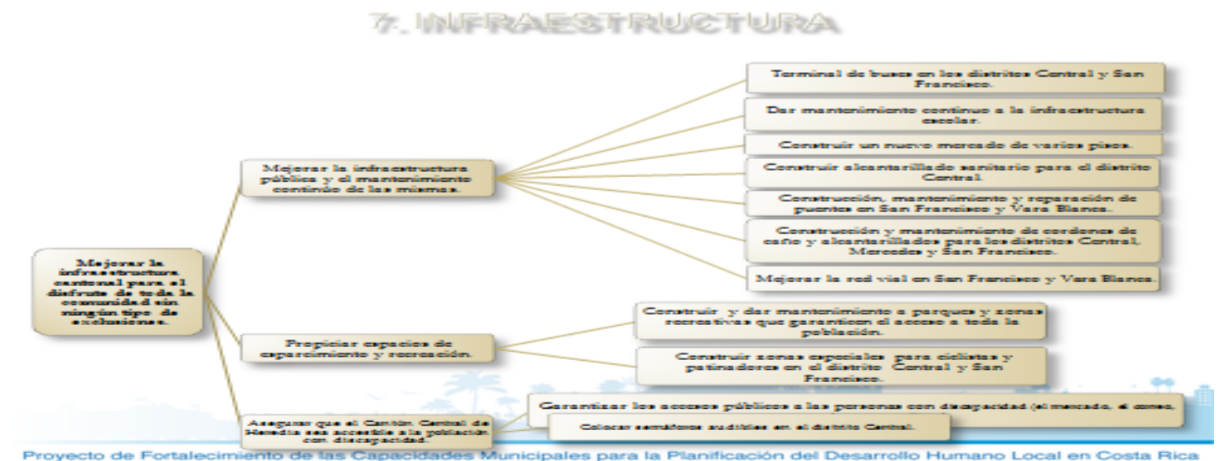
7. INFRAESTRUCTURA

Mejorar la infraestructura cantonal para el disfrute de toda la comunidad sin ningún tipo de exclusiones.

Mejorar la infraestructura pública y el mantenimiento continúo de las mismas.

Terminal de buses en los distritos Central y San Francisco.

Dar mantenimiento continuo a la infraestructura escolar.

Construir un nuevo mercado de varios pisos.

Construir alcantarillado sanitario para el distrito Central.

Construcción, mantenimiento y reparación de puentes en San Francisco y Vara Blanca.

Construcción y mantenimiento de cordones de caño y alcantarillados para los distritos Central, Mercedes y San Francisco.

Mejorar la red vial en San Francisco y Vara Blanca.

Propiciar espacios de esparcimiento y recreación.

Construir y dar mantenimiento a parques y zonas recreativas que garanticen el acceso a toda la población.

Construir zonas especiales para ciclistas y patinadores en el distrito Central y San Francisco.

Asegurar que el Cantón Central de Heredia sea accesible a la población con discapacidad.

Garantizar los accesos públicos a las personas con discapacidad (el mercado, el correo, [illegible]

Colocar semáforos audibles en el distrito Central.

Proyecto de Fortalecimiento de las Capacidades Municipales para la Planificación del Desarrollo Humano Local en Costa Rica